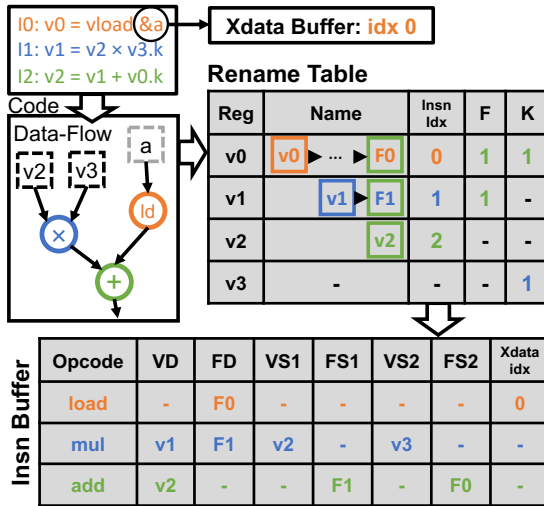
I0: v0 = vload &a
I1: v1 = v2 × v3.k
I2: v2 = v1 + v0.k

Xdata Buffer: idx 0

Code

Data-Flow

v2 v3 a

× ld

+

Rename Table

| Reg | Name | Insn Idx | F | K |
|---|---|---|---|---|
| v0 | v0 ▶ ··· ▶ F0 | 0 | 1 | 1 |
| v1 | v1 ▶ F1 | 1 | 1 | - |
| v2 | v2 | 2 | - | - |
| v3 | - | - | - | 1 |

Insn Buffer

| Opcode | VD | FD | VS1 | FS1 | VS2 | FS2 | Xdata idx |
|---|---|---|---|---|---|---|---|
| load | - | F0 | - | - | - | - | 0 |
| mul | v1 | F1 | v2 | - | v3 | - | - |
| add | v2 | - | - | F1 | - | F0 | - |